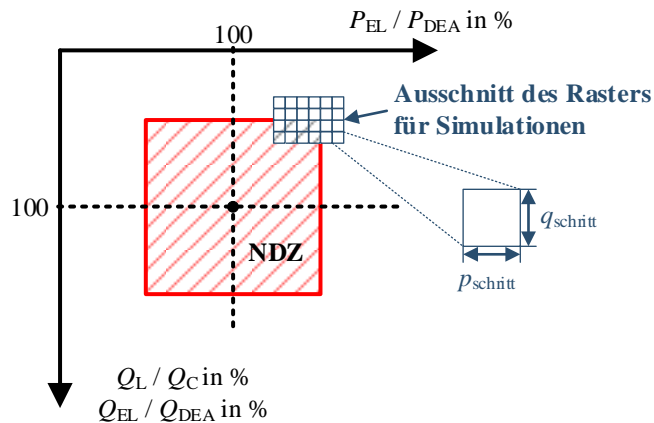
$P_{\mathrm{EL}}$ / $P_{\mathrm{DEA}}$ in %

100

Ausschnitt des Rasters für Simulationen

100

NDZ

$q_{\mathrm{schritt}}$

$p_{\mathrm{schritt}}$

$Q_{\mathrm{L}}$ / $Q_{\mathrm{C}}$ in %
$Q_{\mathrm{EL}}$ / $Q_{\mathrm{DEA}}$ in %